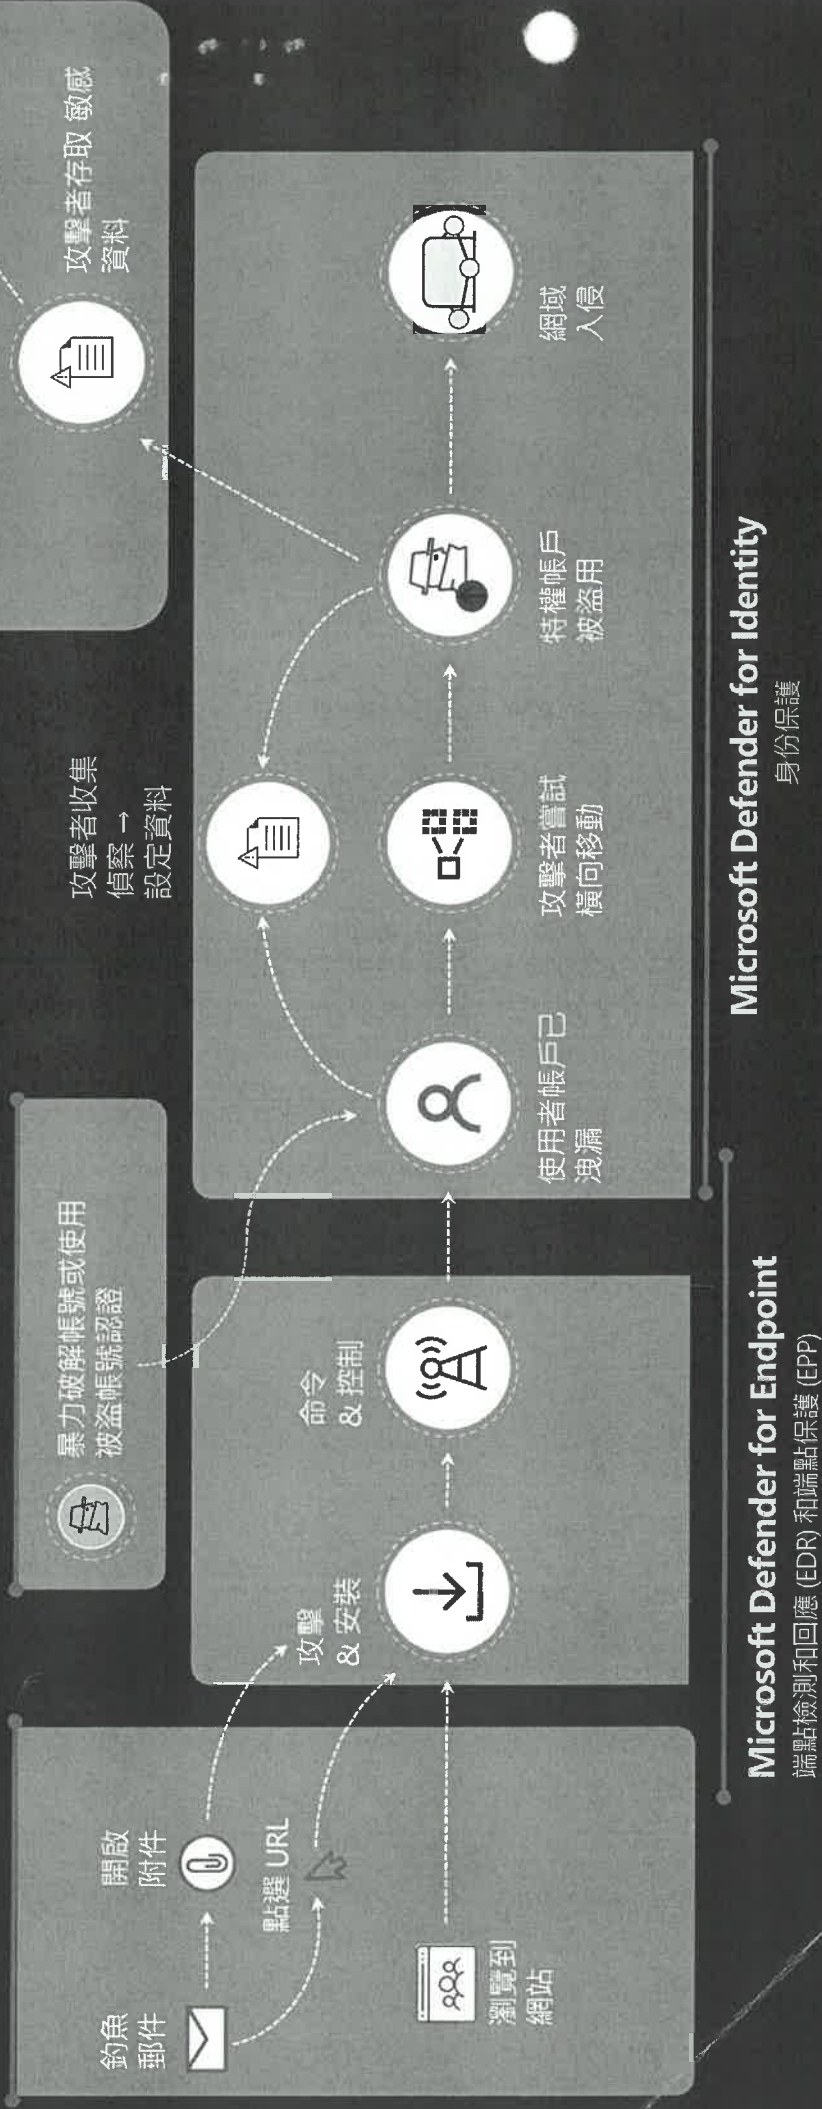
釣魚郵件

開啟附件

點選 URL

瀏覽到網站

攻擊 & 安裝

命令 & 控制

暴力破解帳號或使用被盜帳號認證

使用者帳戶已洩漏

攻擊者收集偵察 → 設定資料

攻擊者嘗試橫向移動

特權帳戶被盜用

網域入侵

攻擊者存取敏感資料

Microsoft Defender for Endpoint
端點檢測和回應 (EDR) 和端點保護 (EPP)

Microsoft Defender for Identity
身份保護